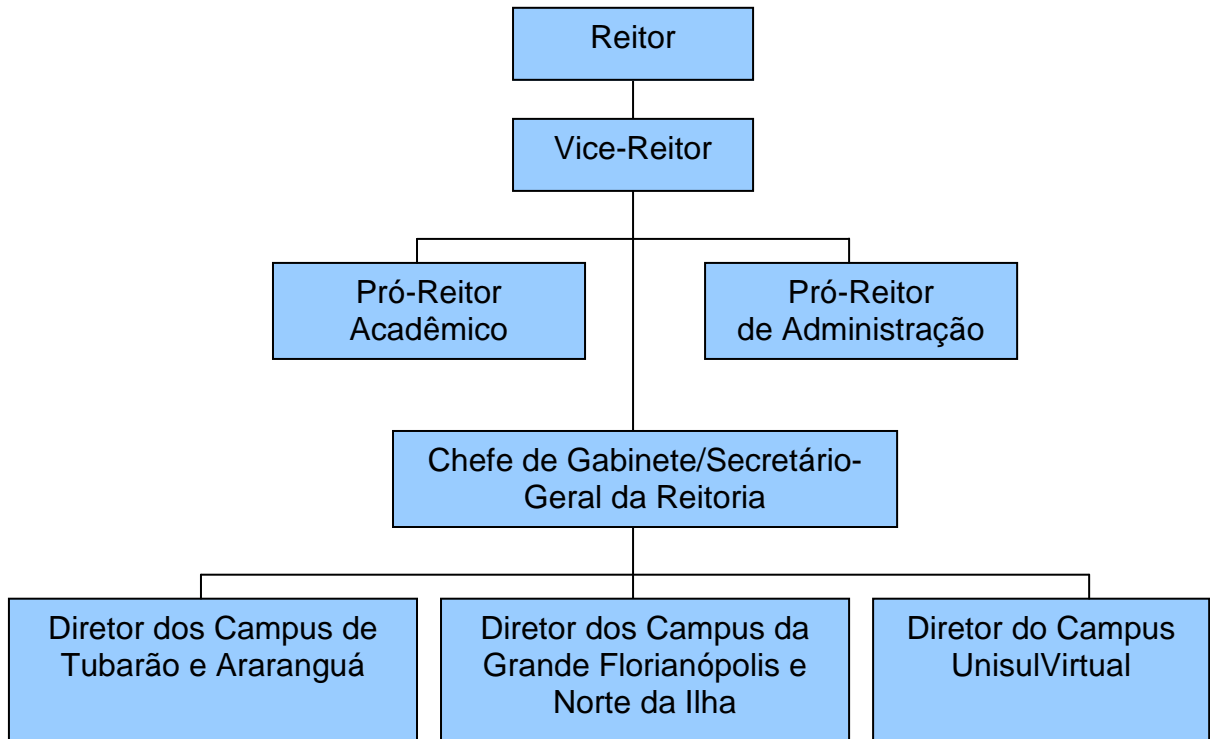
Reitor

Vice-Reitor

Pró-Reitor Acadêmico

Pró-Reitor de Administração

Chefe de Gabinete/Secretário-Geral da Reitoria

Diretor dos Campus de Tubarão e Araranguá

Diretor dos Campus da Grande Florianópolis e Norte da Ilha

Diretor do Campus UnisulVirtual